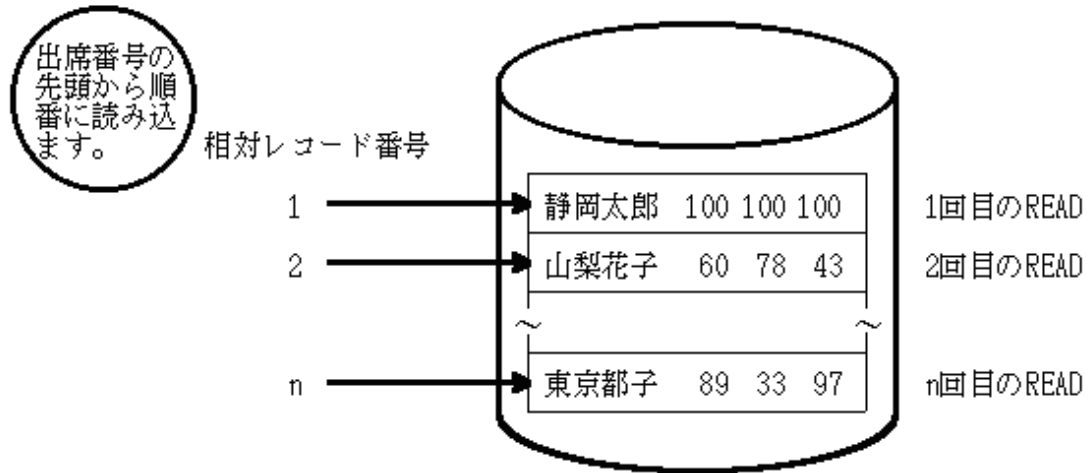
出席番号の先頭から順番に読み込ます。

相対レコード番号

1
2
n

| 静岡太郎 | 100 | 100 | 100 |
|---|---|---|---|
| 山梨花子 | 60 | 78 | 43 |
| ~ | | | ~ |
| 東京都子 | 89 | 33 | 97 |

1回目のREAD
2回目のREAD
n回目のREAD